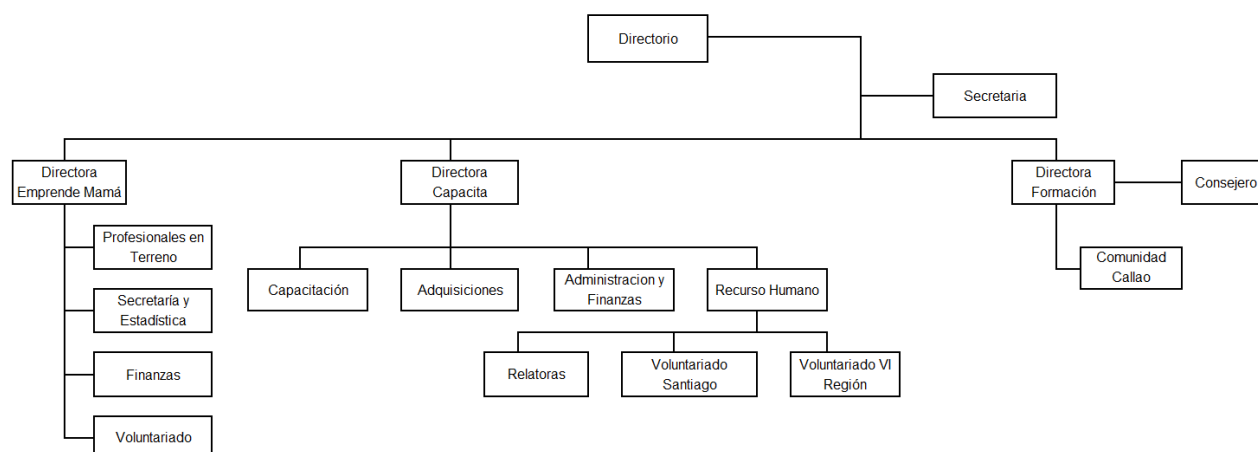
Directorio

Secretaria

Directora Emprende Mamá

Profesionales en Terreno

Secretaría y Estadística

Finanzas

Voluntariado

Directora Capacita

Capacitación

Adquisiciones

Administracion y Finanzas

Recurso Humano

Relatoras

Voluntariado Santiago

Voluntariado VI Región

Directora Formación

Consejero

Comunidad Callao